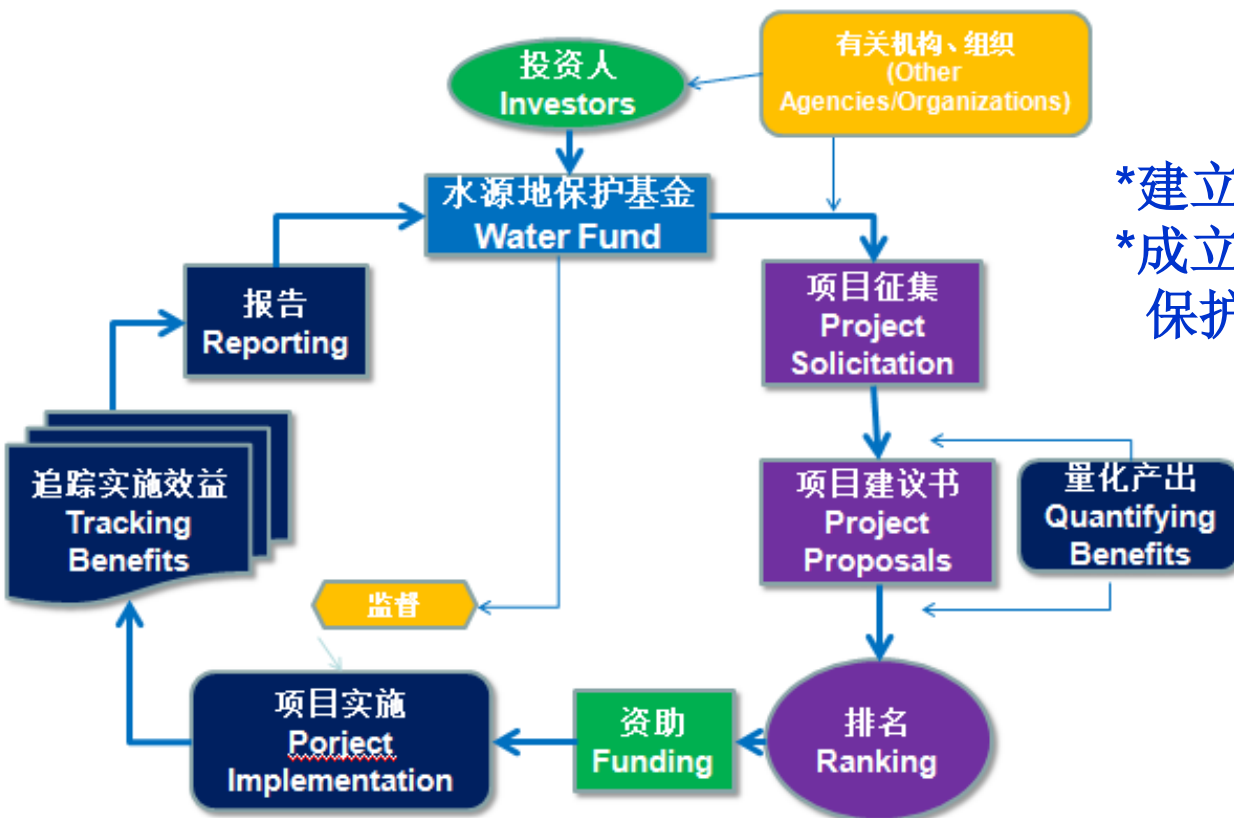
投资人
Investors

有关机构、组织
(Other Agencies/Organizations)

水源地保护基金
Water Fund

*建立
*成立
保护

报告
Reporting

项目征集
Project Solicitation

追踪实施效益
Tracking Benefits

项目建议书
Project Proposals

量化产出
Quantifying Benefits

监督

项目实施
Poriect Implementation

资助
Funding

排名
Ranking